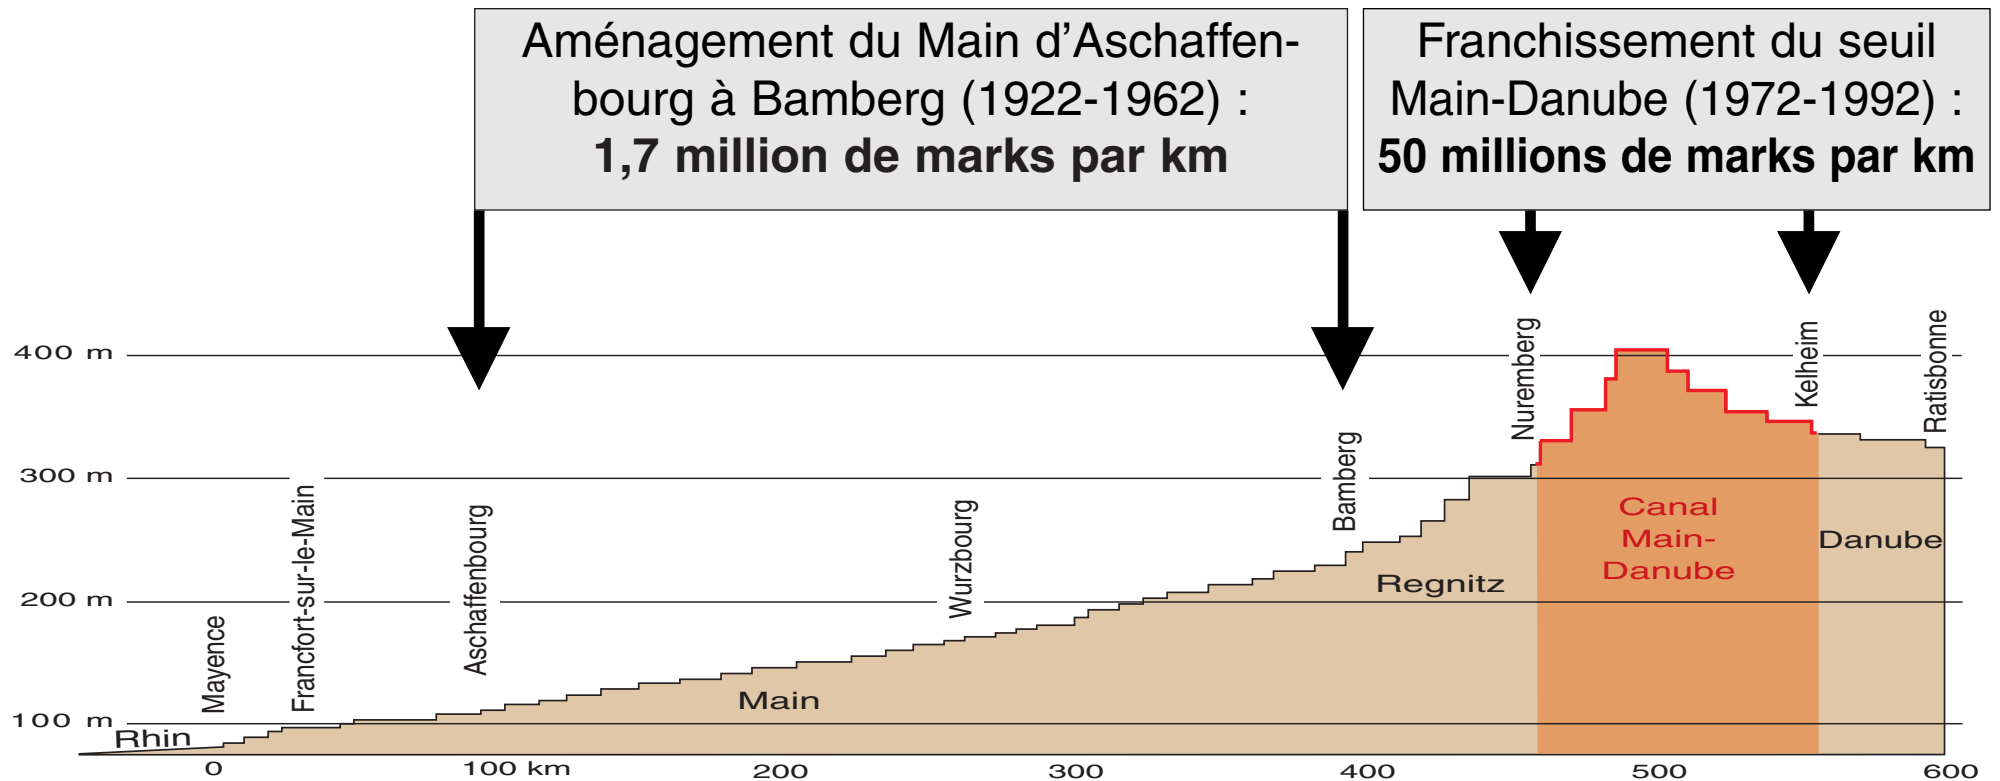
Aménagement du Main d'Aschaffenbourg à Bamberg (1922-1962) :
**1,7 million de marks par km**

Franchissement du seuil Main-Danube (1972-1992) :
**50 millions de marks par km**

400 m
300 m
200 m
100 m

Mayence
Francfort-sur-le-Main
Aschaffenbourg
Wurzbourg
Bamberg
Nuremberg
Kelheim
Ratisbonne

Rhin
Main
Regnitz
Canal Main-Danube
Danube

0
100 km
200
300
400
500
600